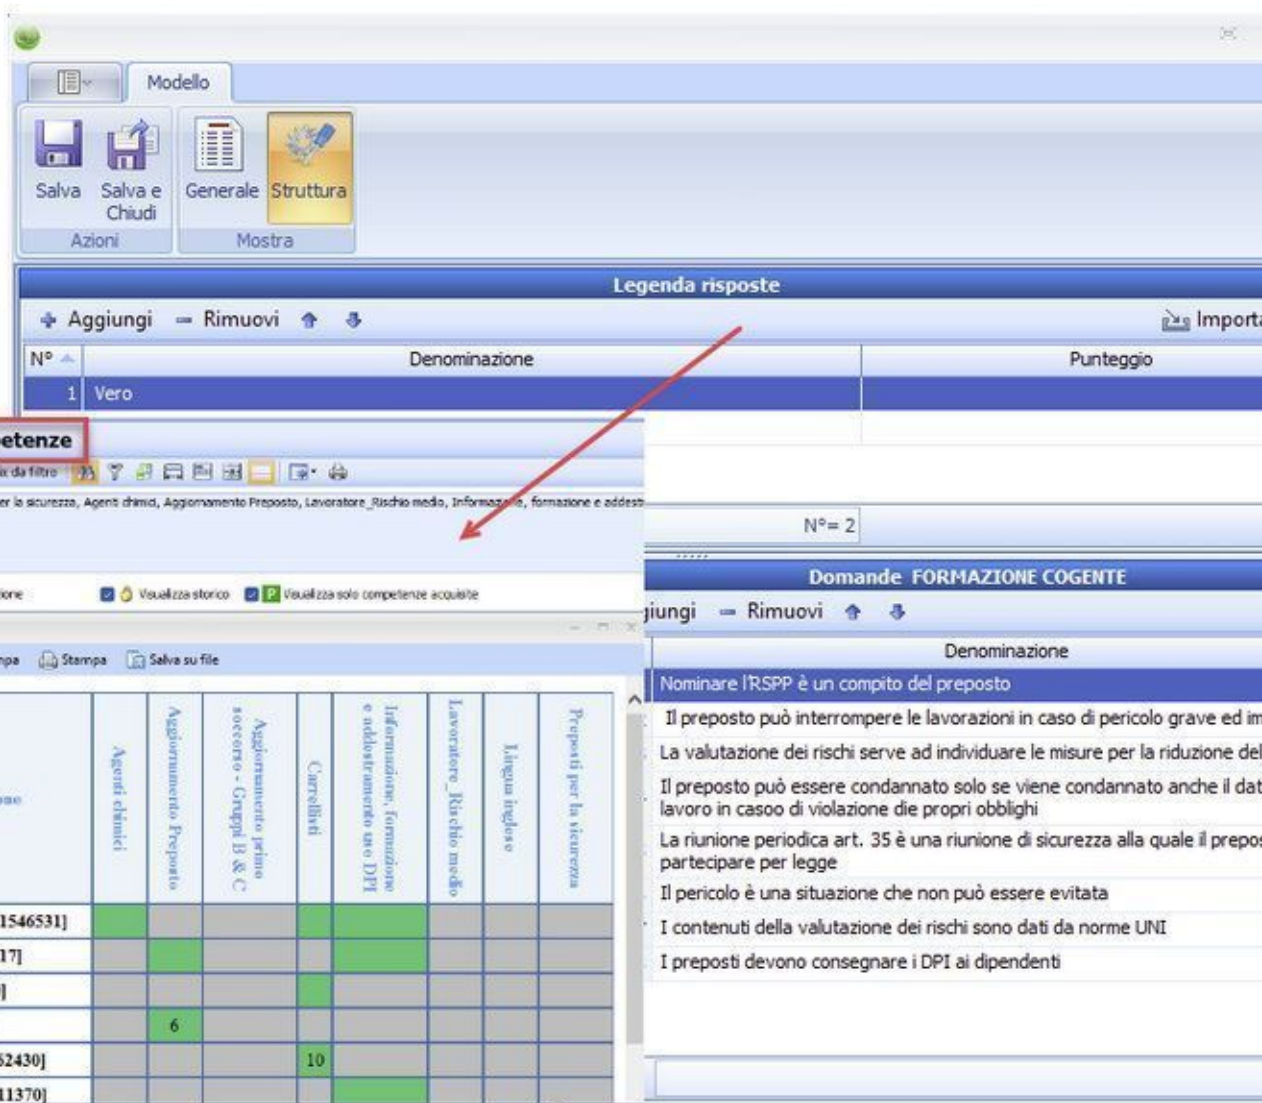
Modello

Salva
Salva e Chiudi
Generale
Struttura
Azioni
Mostra

Legenda risposte
Aggiungi
Rimuovi
Importa

| N° | Denominazione | Punteggio |
|---|---|---|
| 1 | Vero | |

etenze
da filtro
r la sicurezza, Agenti chimici, Aggiornamento Preposto, Lavoratore_Rischio medio, Informazione, formazione e addestr

N°= 2

one
Visualizza storico
P Visualizza solo competenze acquisite

pa
Stampa
Salva su file

| ome | Agenti chimici | Aggiornamento Preposto | Aggiornamento primo soccorso - Gruppi B & C | Carrellisti | Informazione, formazione e addestramento uso DPI | Lavoratore_Rischio medio | Lingua inglese | Preposti per la sicurezza |
|---|---|---|---|---|---|---|---|---|
| 1546531] | | | | | | | | |
| 17] | | | | | | | | |
| ] | | | | | | | | |
| | | 6 | | | | | | |
| 62430] | | | | 10 | | | | |
| 11370] | | | | | | | | |

Domande FORMAZIONE COGENTE
giungi
Rimuovi

Denominazione
Nominare l'RSPP è un compito del preposto
Il preposto può interrompere le lavorazioni in caso di pericolo grave ed im
La valutazione dei rischi serve ad individuare le misure per la riduzione del
Il preposto può essere condannato solo se viene condannato anche il dat lavoro in casoo di violazione die propri obblighi
La riunione periodica art. 35 è una riunione di sicurezza alla quale il prepos partecipare per legge
Il pericolo è una situazione che non può essere evitata
I contenuti della valutazione dei rischi sono dati da norme UNI
I preposti devono consegnare i DPI ai dipendenti